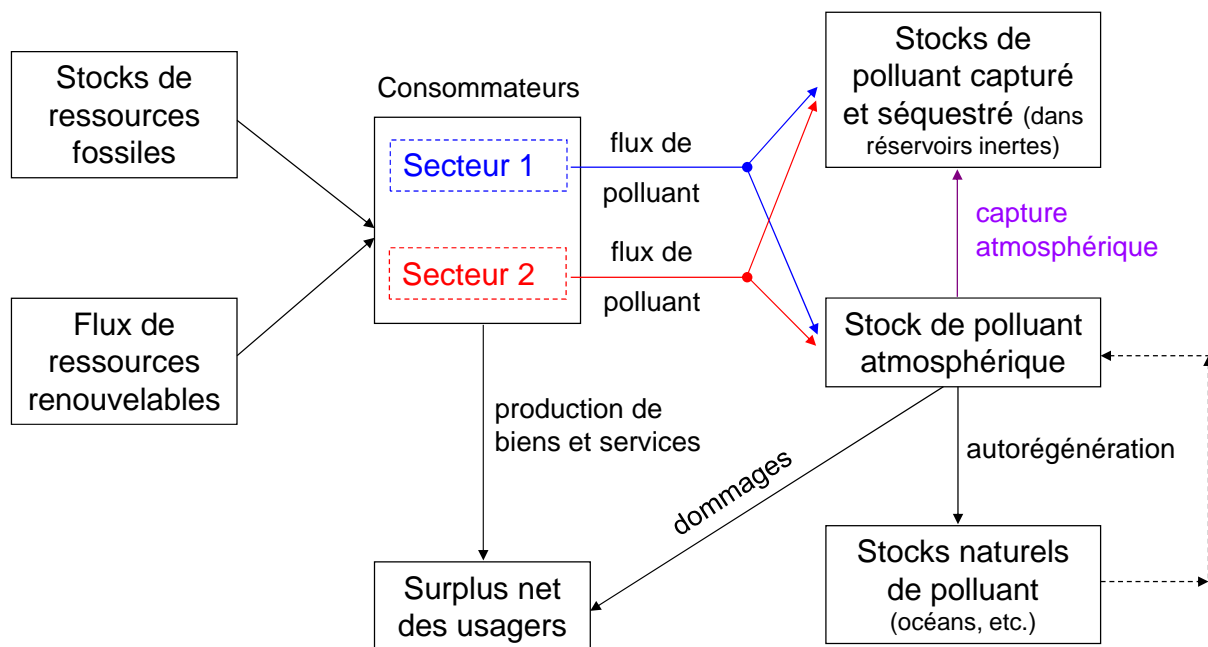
Stocks de ressources fossiles

Flux de ressources renouvelables

Consommateurs

Secteur 1

Secteur 2

flux de polluant

flux de polluant

Stocks de polluant capturé et séquestré (dans réservoirs inertes)

capture atmosphérique

Stock de polluant atmosphérique

autorégénération

Stocks naturels de polluant (océans, etc.)

production de biens et services

dommages

Surplus net des usagers